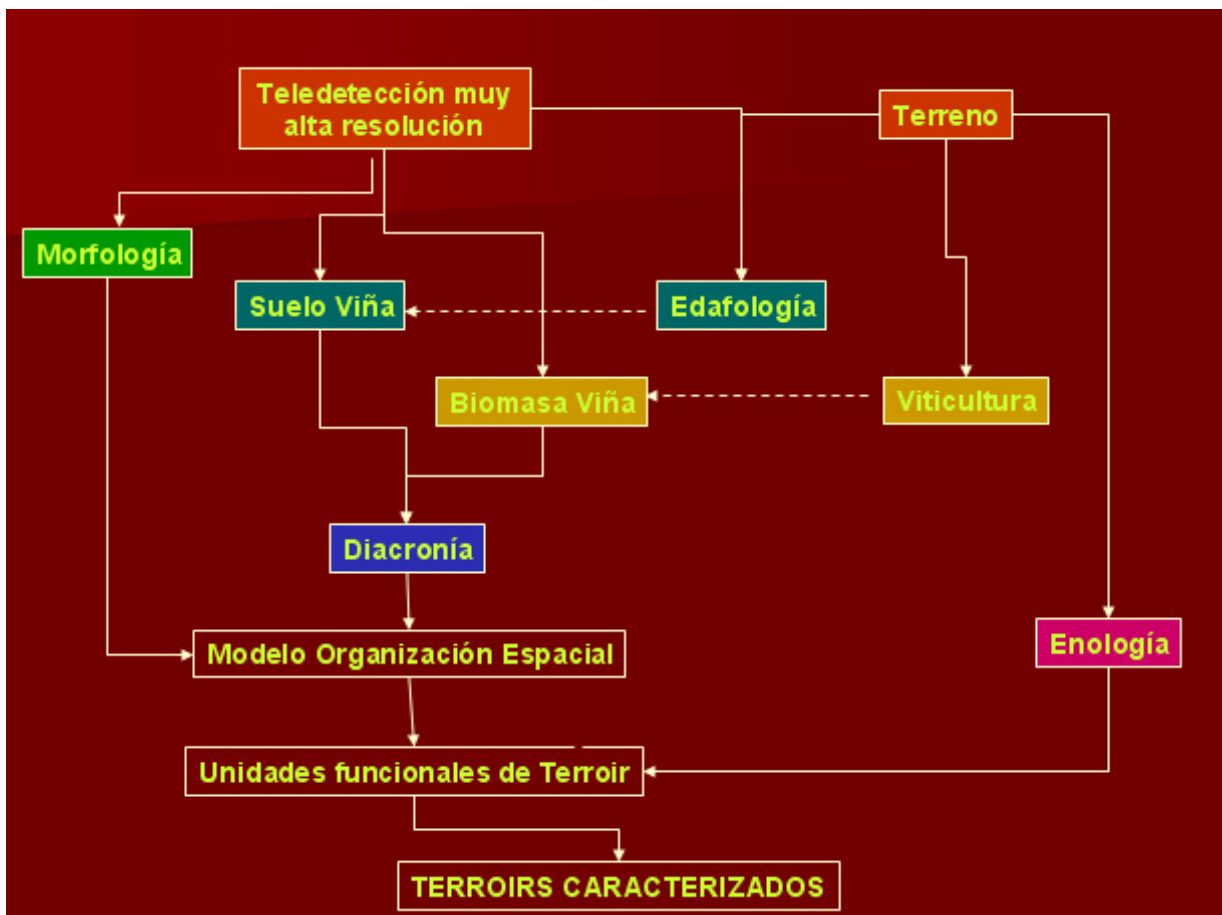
Teledetección muy alta resolución

Terreno

Morfología

Suelo Viña

Edafología

Biomasa Viña

Viticultura

Diacronía

Modelo Organización Espacial

Enología

Unidades funcionales de Terroir

TERROIRS CARACTERIZADOS